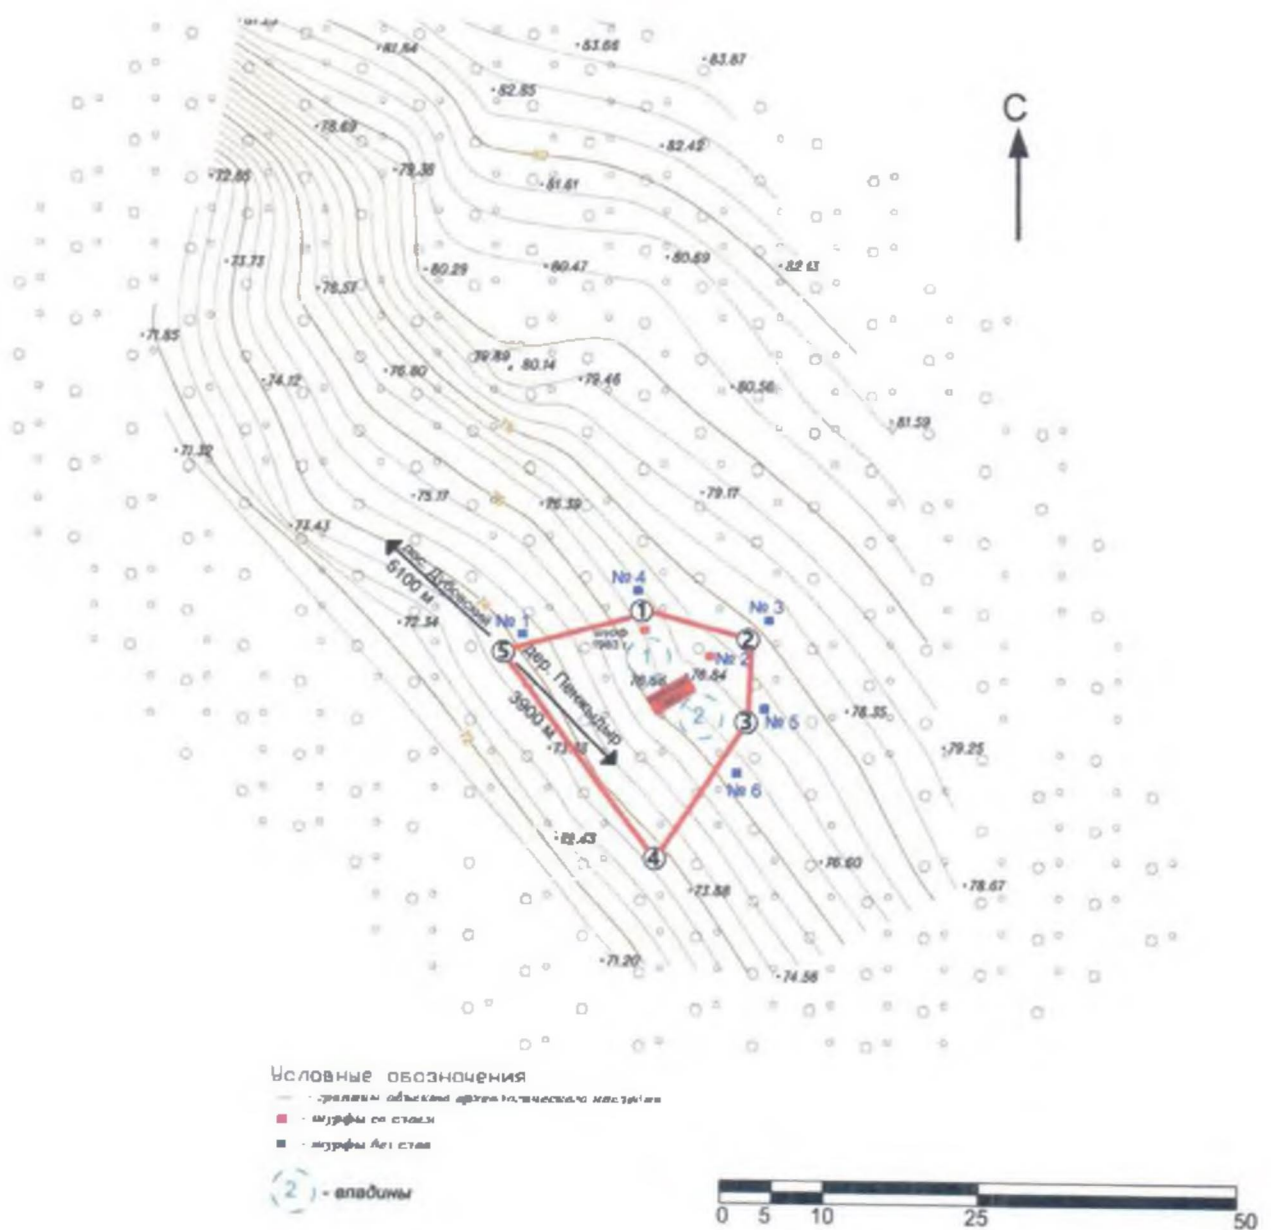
С

81.64
83.66
83.87
82.85
78.63
82.42
72.86
79.38
81.61
73.73
80.29
80.47
80.69
82.63
78.51
71.85
79.89
80.14
76.80
79.46
74.12
80.56
81.59
71.32
75.17
76.59
79.17
73.43
пос. Дубовский
5100 м
№ 4
№ 3
№ 1
72.34
①
②
⑤
шурф
д. Пензенский
№ 2
76.66
76.84
3900 м
③
№ 5
78.35
79.25
73.35
№ 6
69.43
④
76.60
78.67
73.88
71.20
74.56

Условные обозначения
- граница объекта археологического наследия
- шурфы со слоем
- шурфы без слоя
2 - впадины

0 5 10 25 50